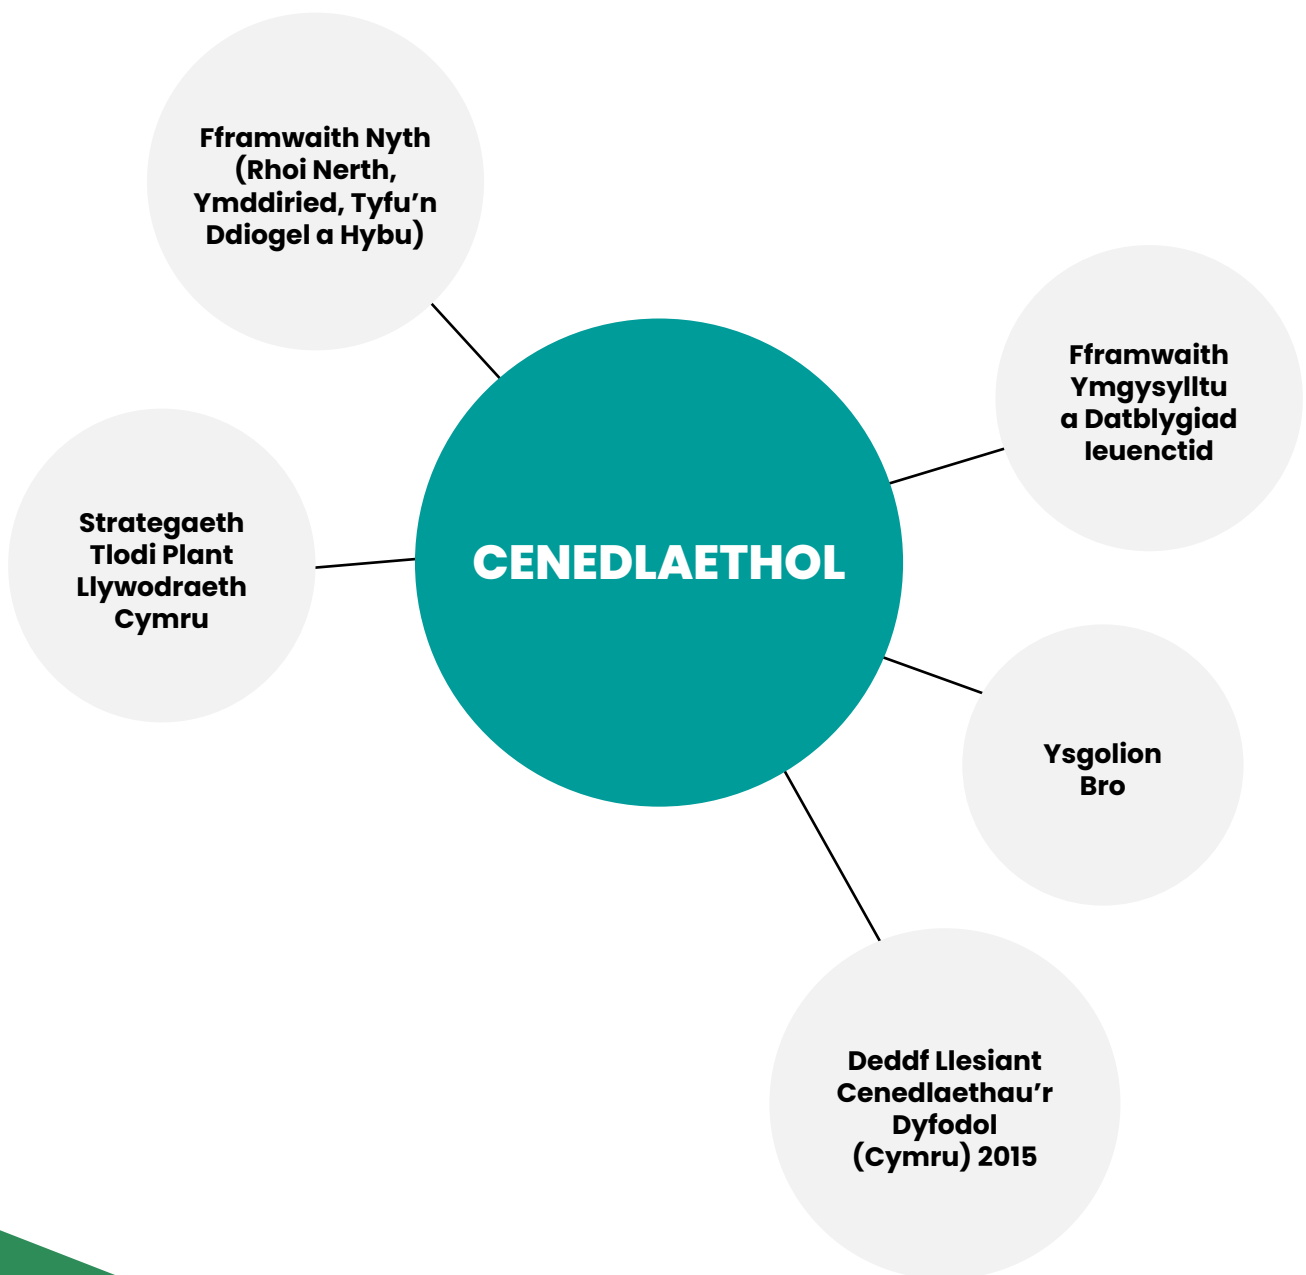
CENEDLAETHOL

Fframwaith Nyth (Rhoi Nerth, Ymddiried, Tyfu'n Ddiogel a Hybu)

Fframwaith Ymgysylltu a Datblygiad Ieuenctid

Strategaeth Tlodi Plant Llywodraeth Cymru

Ysgolion Bro

Deddf Llesiant Cenedlaethau'r Dyfodol (Cymru) 2015